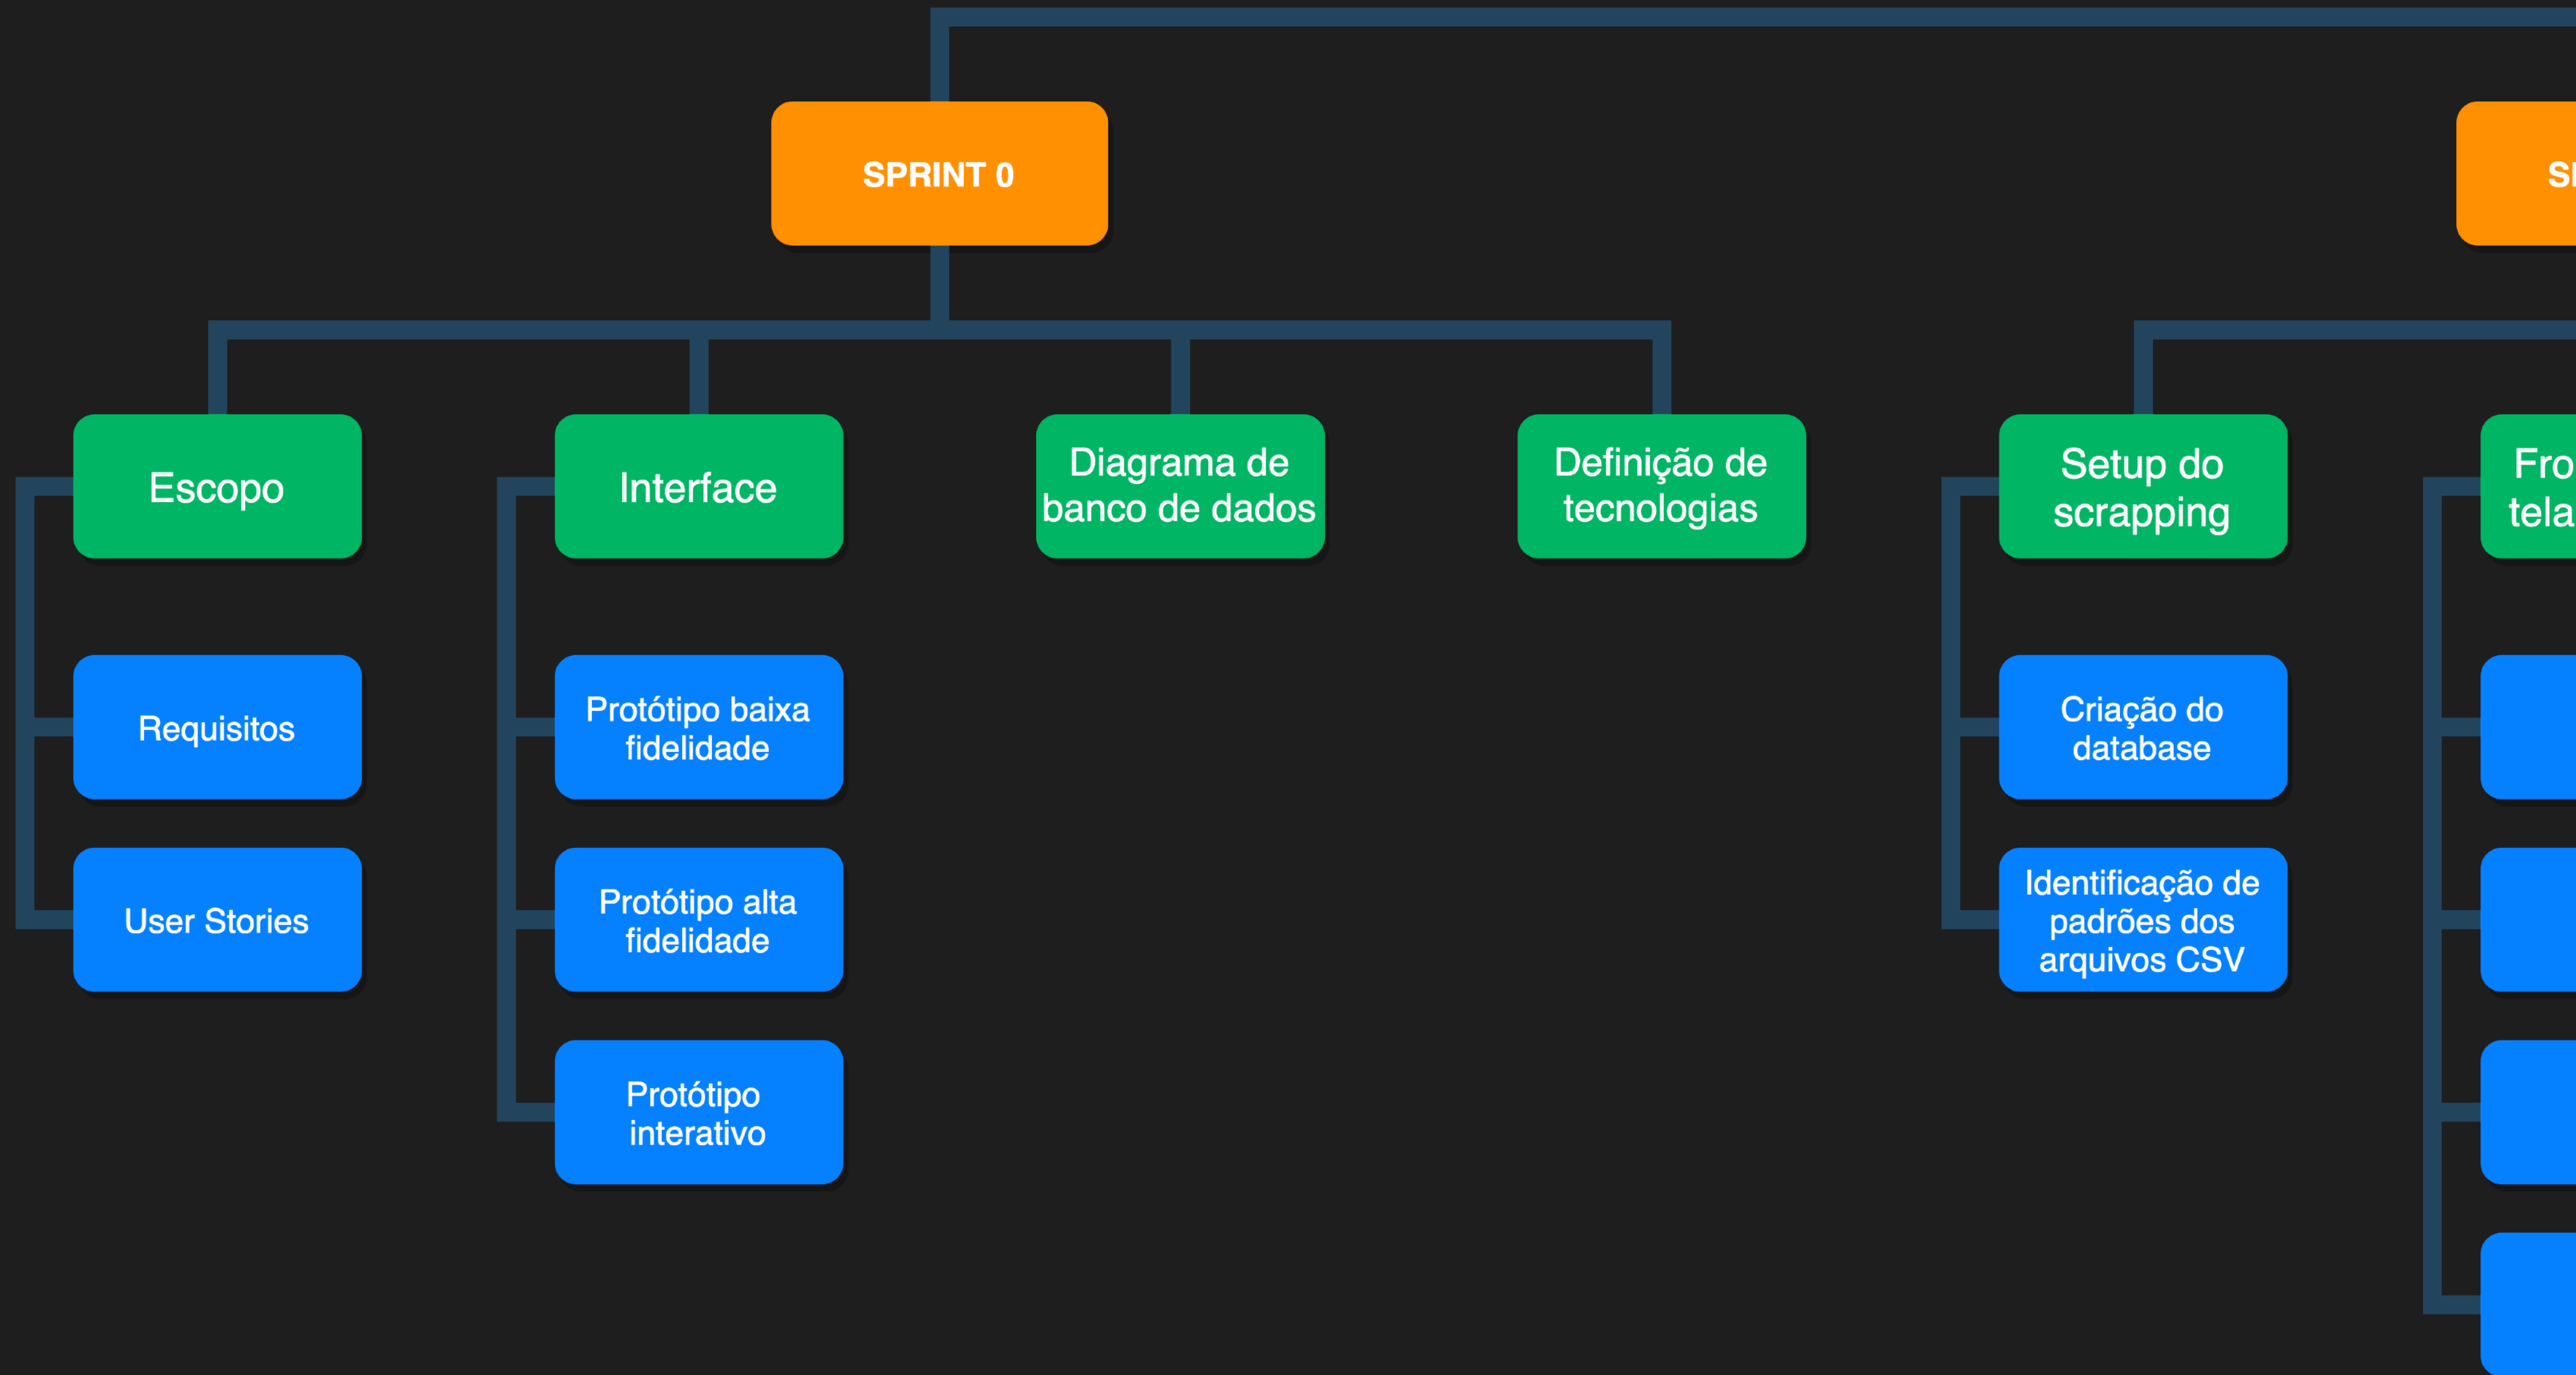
SPRINT 0

Escopo

Requisitos

User Stories

Interface

Protótipo baixa fidelidade

Protótipo alta fidelidade

Protótipo interativo

Diagrama de banco de dados

Definição de tecnologias

SI

Setup do scrapping

Criação do database

Identificação de padrões dos arquivos CSV

Fro tela